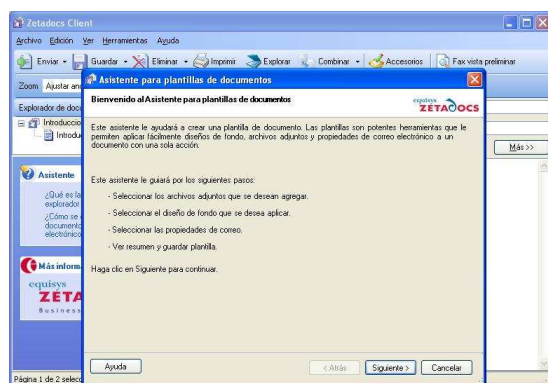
Zetadocs Client

Archivo Edición Ver Herramientas Ayuda

Enviar Guardar Eliminar Imprimir Explorar Combinar Accesorios Fax vista preliminar

Zoom Ajustar an

Explorador de doc

Introduccio

Introdu

Más >>

Asistente

¿Qué es la explorador

¿Cómo se documento electrónico

Más inform

equisys

ZETA

Business

Página 1 de 2 selec

Asistente para plantillas de documentos

Bienvenido al Asistente para plantillas de documentos

equisys ZETADOCS

Este asistente le ayudará a crear una plantilla de documento. Las plantillas son potentes herramientas que le permiten aplicar fácilmente diseños de fondo, archivos adjuntos y propiedades de correo electrónico a un documento con una sola acción.

Este asistente le guiará por los siguientes pasos:

- Seleccionar los archivos adjuntos que se desean agregar.

- Seleccionar el diseño de fondo que se desea aplicar.

- Seleccionar las propiedades de correo.

- Ver resumen y guardar plantilla.

Haga clic en Siguiente para continuar.

Ayuda

< Atrás Siguiente > Cancelar